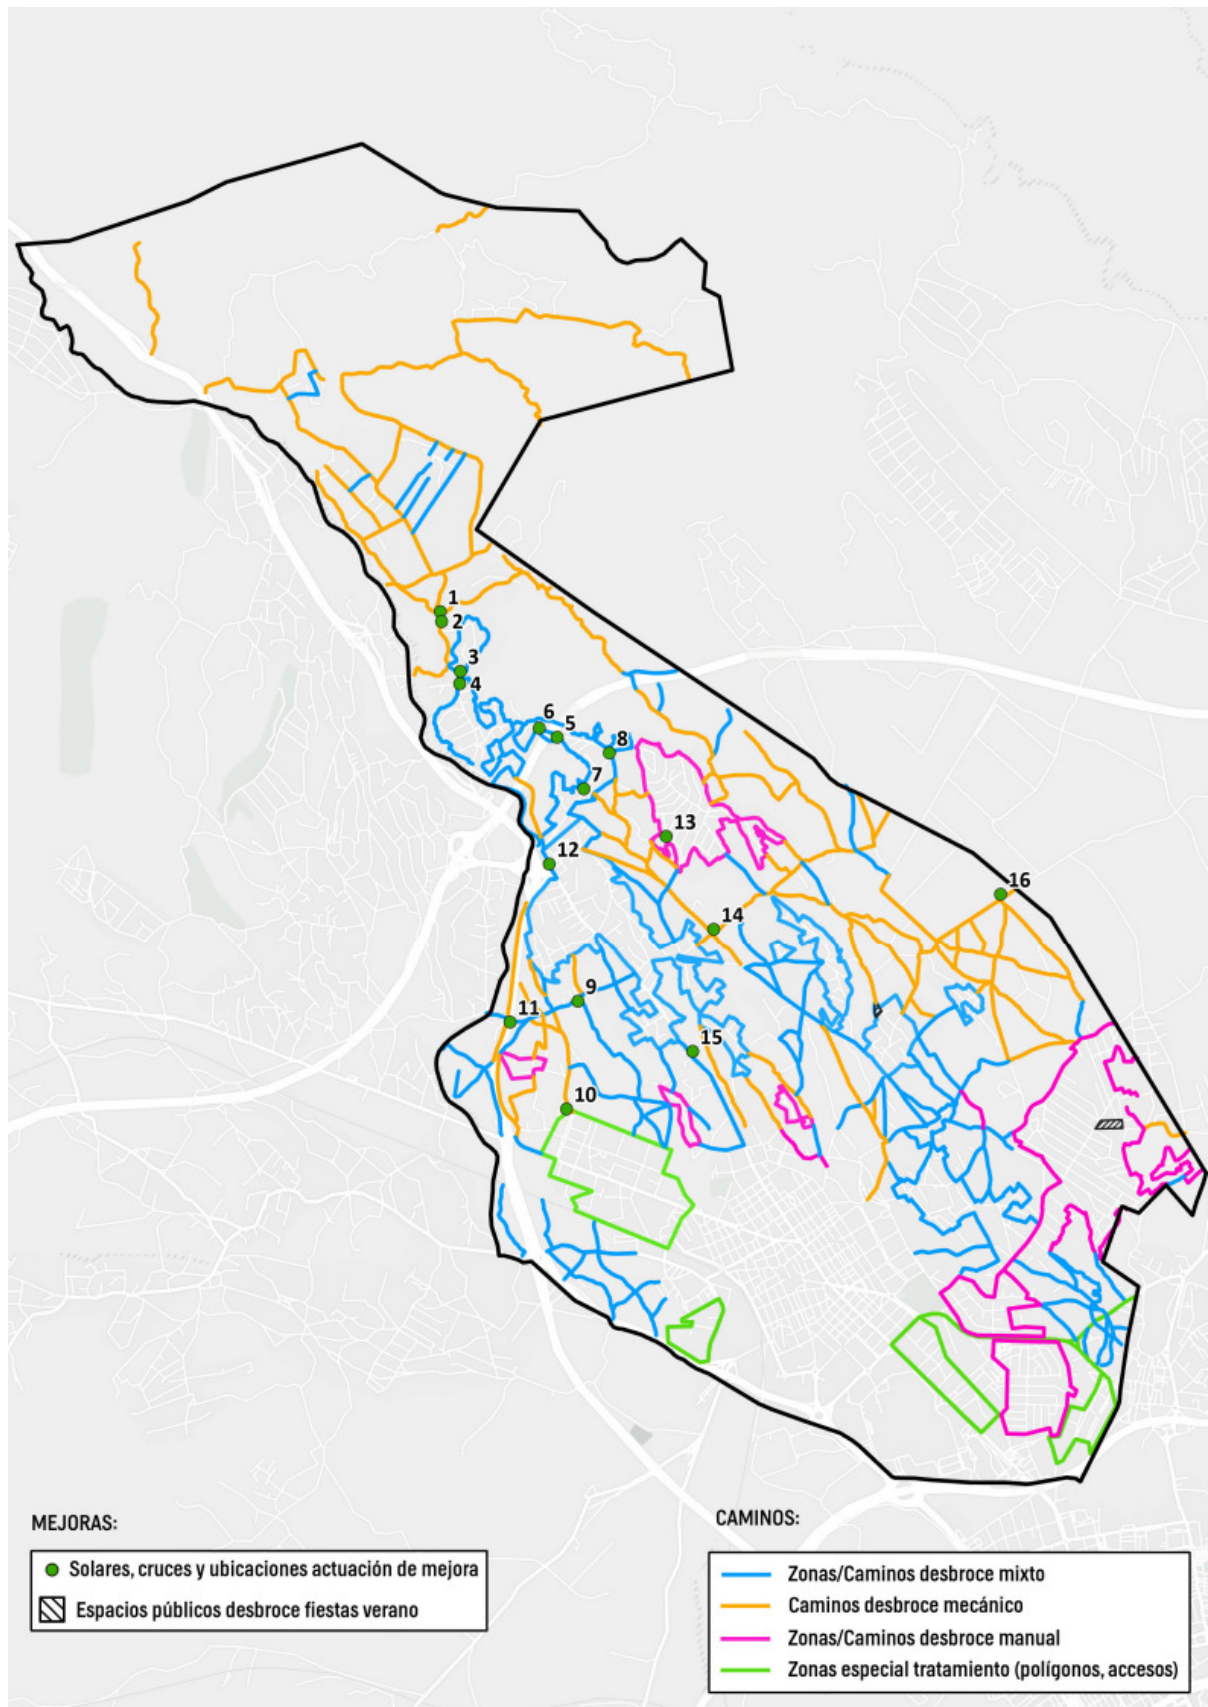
1
2
3
4
6
5
8
7
13
12
16
14
9
11
15
10

MEJORAS:

Solares, cruces y ubicaciones actuación de mejora
Espacios públicos desbroce fiestas verano

CAMINOS:

Zonas/Caminos desbroce mixto
Caminos desbroce mecánico
Zonas/Caminos desbroce manual
Zonas especial tratamiento (polígonos, accesos)